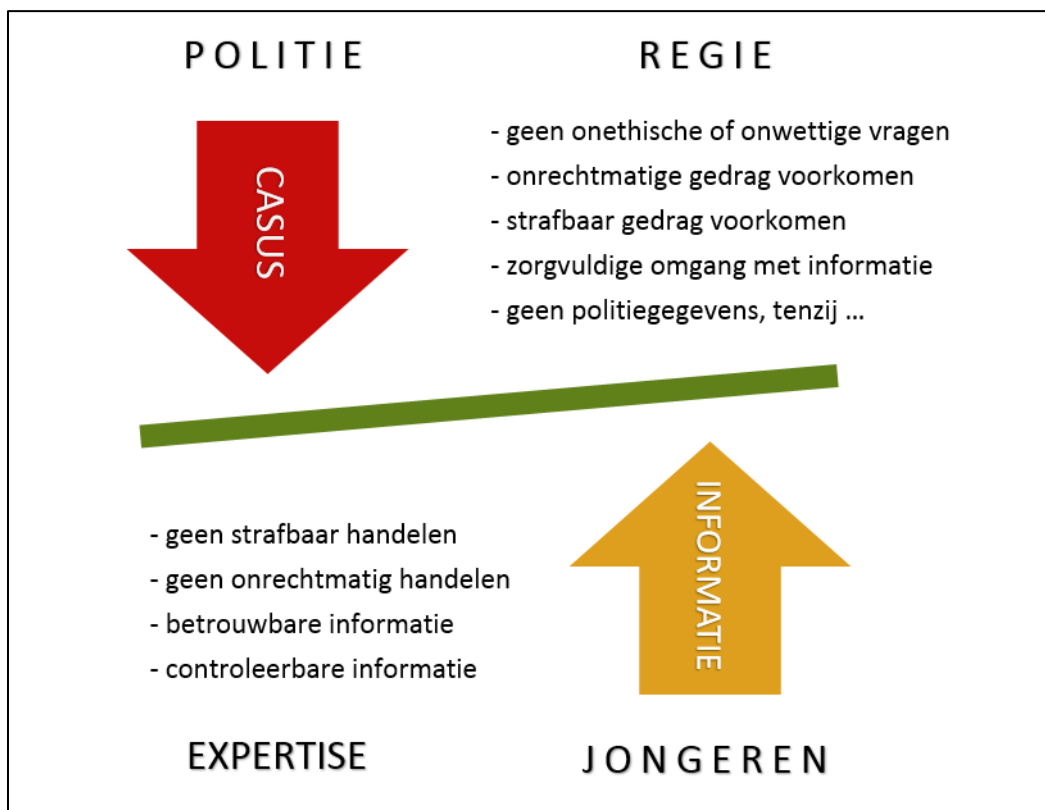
POLITIE

REGIE

CASUS

- geen onethische of onwettige vragen
- onrechtmatige gedrag voorkomen
- strafbaar gedrag voorkomen
- zorgvuldige omgang met informatie
- geen politiegegevens, tenzij ...

- geen strafbaar handelen
- geen onrechtmatig handelen
- betrouwbare informatie
- controleerbare informatie

INFORMATIE

EXPERTISE

JONGEREN